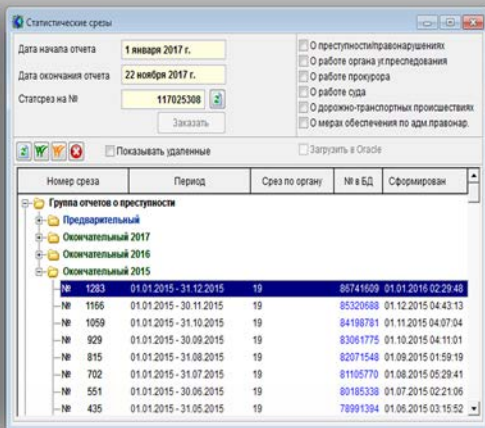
Статистические срезы

Дата начала отчета 1 января 2017 г.

Дата окончания отчета 22 ноября 2017 г.

Статсрез на № 117025308

Заказать

О преступности/правонарушениях
О работе органа уг.преследования
О работе прокурора
О работе суда
О дорожно-транспортных происшествиях
О мерах обеспечения по адм.правонар.

Показывать удаленные

Загрузить в Oracle

| Номер среза | Период | Срез по органу | № в БД | Сформирован |
|---|---|---|---|---|
| Группа отчетов о преступности | | | | |
| Предварительный | | | | |
| Окончательный 2017 | | | | |
| Окончательный 2016 | | | | |
| Окончательный 2015 | | | | |
| № 1283 | 01.01.2015 - 31.12.2015 | 19 | 86741609 | 01.01.2016 02:29:48 |
| № 1166 | 01.01.2015 - 30.11.2015 | 19 | 85320688 | 01.12.2015 04:43:13 |
| № 1059 | 01.01.2015 - 31.10.2015 | 19 | 84198781 | 01.11.2015 04:07:04 |
| № 929 | 01.01.2015 - 30.09.2015 | 19 | 83061775 | 01.10.2015 04:11:01 |
| № 815 | 01.01.2015 - 31.08.2015 | 19 | 82071548 | 01.09.2015 01:59:19 |
| № 702 | 01.01.2015 - 31.07.2015 | 19 | 81105770 | 01.08.2015 05:29:41 |
| № 551 | 01.01.2015 - 30.06.2015 | 19 | 80185338 | 01.07.2015 02:21:06 |
| № 435 | 01.01.2015 - 31.05.2015 | 19 | 78991394 | 01.06.2015 03:15:52 |